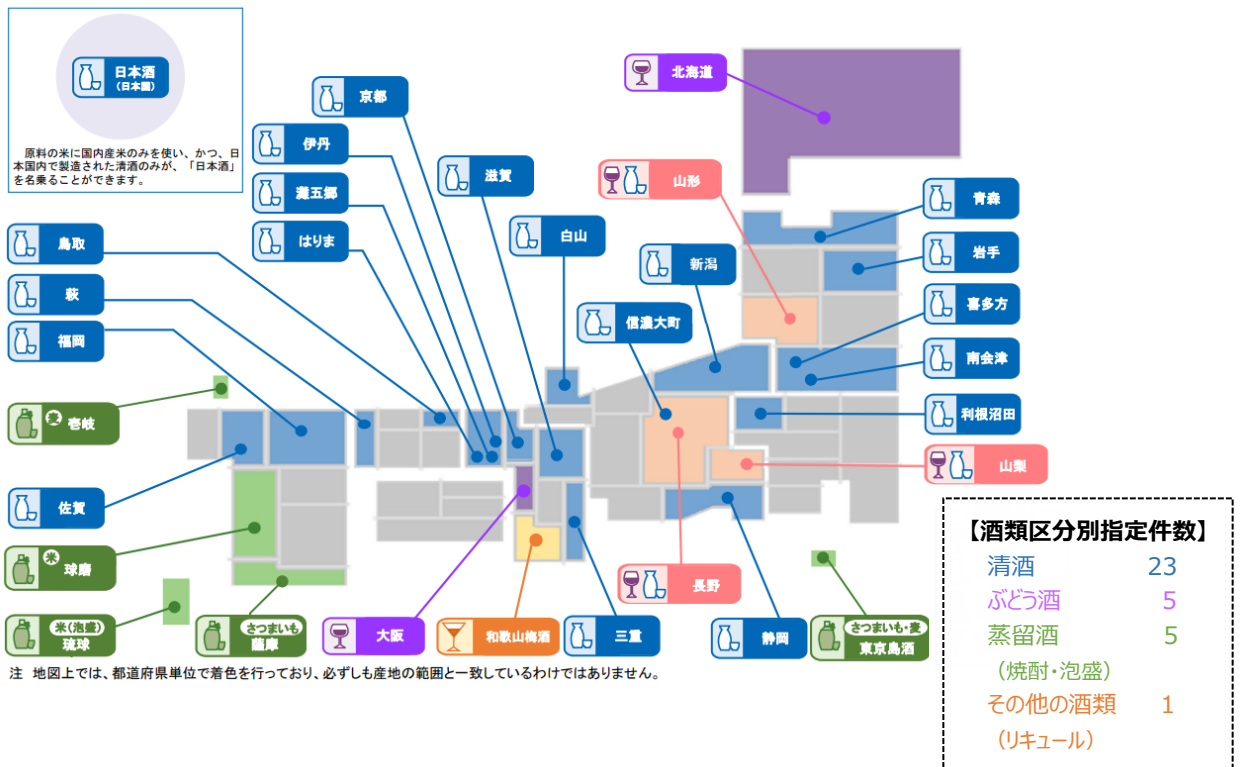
日本酒
（日本国）

原料の米に国内産米のみを使い、かつ、日本国内で製造された清酒のみが、「日本酒」を名乗ることができます。

京都
伊丹
灘五郷
はりま
滋賀
白山
北海道
山形
青森
岩手
喜多方
南会津
利根沼田
山梨
鳥取
萩
福岡
新潟
信濃大町
壱岐
佐賀
球磨
米（泡盛）
琉球
さつまいも
薩摩
大阪
和歌山梅酒
三重
長野
静岡
さつまいも・麦
東京島酒

注　地図上では、都道府県単位で着色を行っており、必ずしも産地の範囲と一致しているわけではありません。

【酒類区分別指定件数】
清酒　23
ぶどう酒　5
蒸留酒　5
（焼酎・泡盛）
その他の酒類　1
（リキュール）